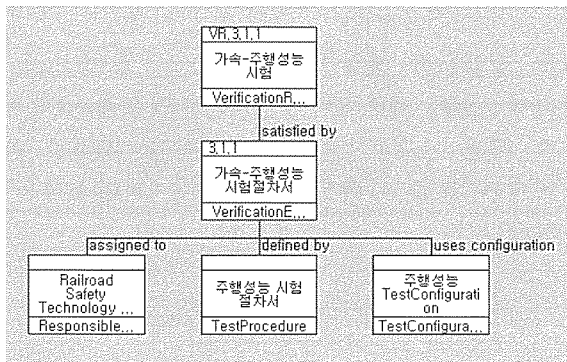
VR.3.1.1
가속-주행성능 시험
VerificationR...

satisfied by

3.1.1
가속-주행성능 시험절차서
VerificationE...

assigned to

defined by

uses configuration

Railroad Safety Technology ...
Responsible...

주행성능 시험 절차서
TestProcedure

주행성능 TestConfiguration
TestConfigura...